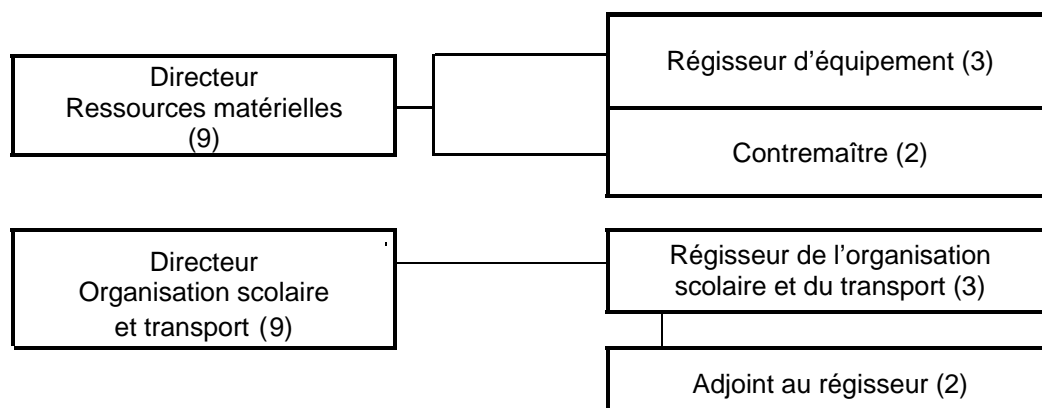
Directeur
Ressources matérielles
(9)

Régisseur d'équipement (3)

Contremaître (2)

Directeur
Organisation scolaire
et transport (9)

Régisseur de l'organisation
scolaire et du transport (3)

Adjoint au régisseur (2)